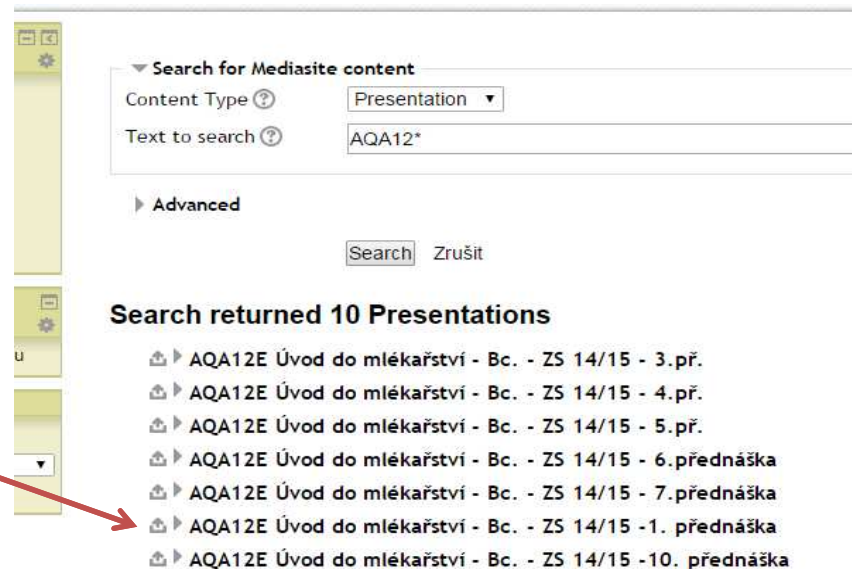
Search for Mediasite content

Content Type

Presentation

Text to search

AQA12*

Advanced

Search Zrušit

u

Search returned 10 Presentations

AQA12E Úvod do mlékařství - Bc. - ZS 14/15 - 3.př.

AQA12E Úvod do mlékařství - Bc. - ZS 14/15 - 4.př.

AQA12E Úvod do mlékařství - Bc. - ZS 14/15 - 5.př.

AQA12E Úvod do mlékařství - Bc. - ZS 14/15 - 6.přednáška

AQA12E Úvod do mlékařství - Bc. - ZS 14/15 - 7.přednáška

AQA12E Úvod do mlékařství - Bc. - ZS 14/15 -1. přednáška

AQA12E Úvod do mlékařství - Bc. - ZS 14/15 -10. přednáška